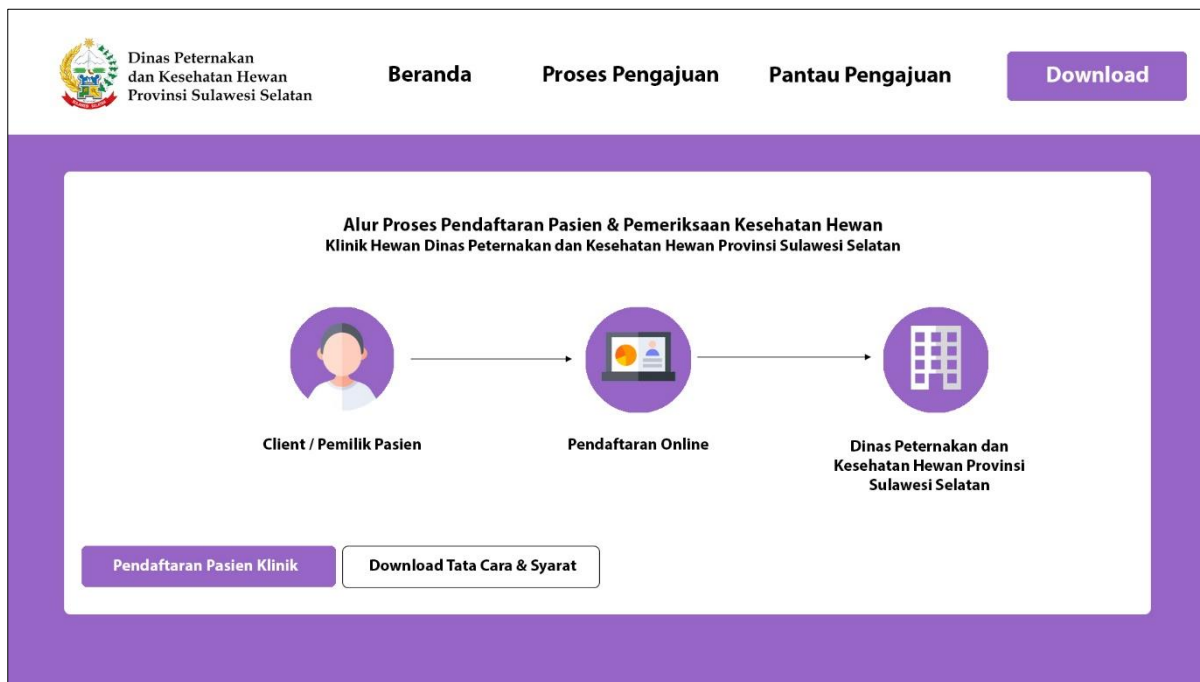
Dinas Peternakan dan Kesehatan Hewan Provinsi Sulawesi Selatan

Beranda

Proses Pengajuan

Pantau Pengajuan

Download

Alur Proses Pendaftaran Pasien & Pemeriksaan Kesehatan Hewan
Klinik Hewan Dinas Peternakan dan Kesehatan Hewan Provinsi Sulawesi Selatan

Client / Pemilik Pasien

Pendaftaran Online

Dinas Peternakan dan Kesehatan Hewan Provinsi Sulawesi Selatan

Pendaftaran Pasien Klinik

Download Tata Cara & Syarat